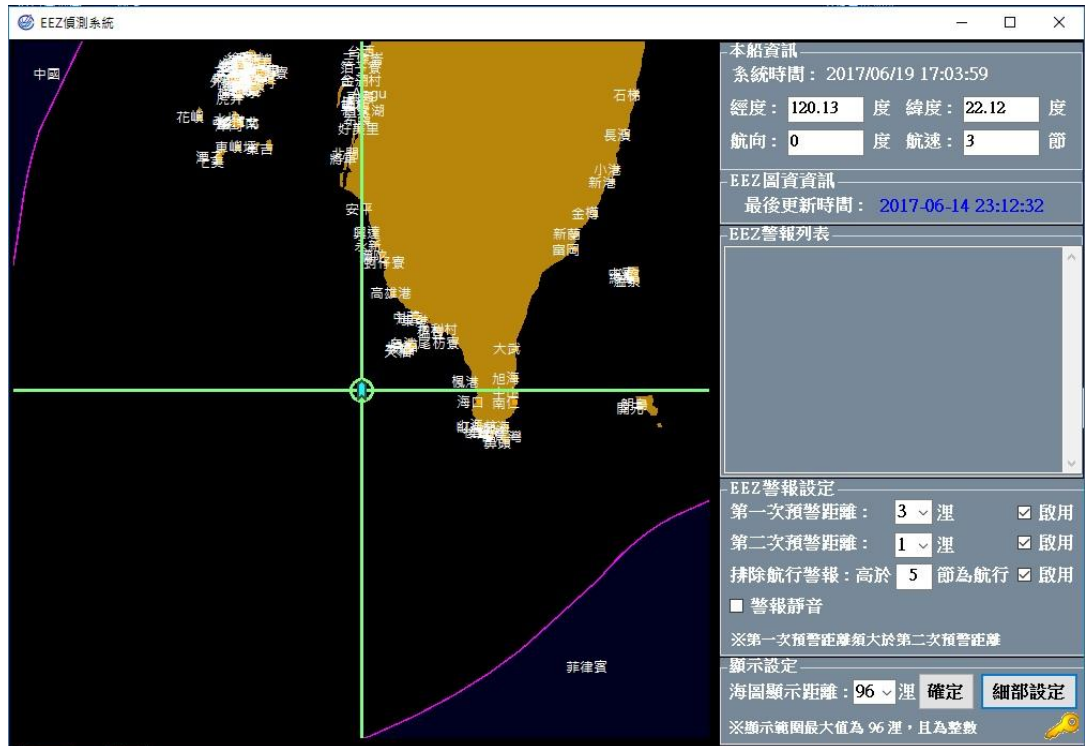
EEZ偵測系統

中國
花嶼
東嶼坪
望安
七美
安平
高雄港
大武
旭海
楓港
海口
南仁
石梯
長濱
小港
新港
金樽
新蘭
富岡
菲律賓

本船資訊
系統時間： 2017/06/19 17:03:59
經度： 120.13 度 緯度： 22.12 度
航向： 0 度 航速： 3 節

EEZ圖資資訊
最後更新時間： 2017-06-14 23:12:32

EEZ警報列表

EEZ警報設定
第一次預警距離： 3 浬 ☑ 啟用
第二次預警距離： 1 浬 ☑ 啟用
排除航行警報：高於 5 節為航行 ☑ 啟用
☐ 警報靜音
※第一次預警距離須大於第二次預警距離

顯示設定
海圖顯示距離：96 浬 確定 細部設定
※顯示範圍最大值為 96 浬，且為整數